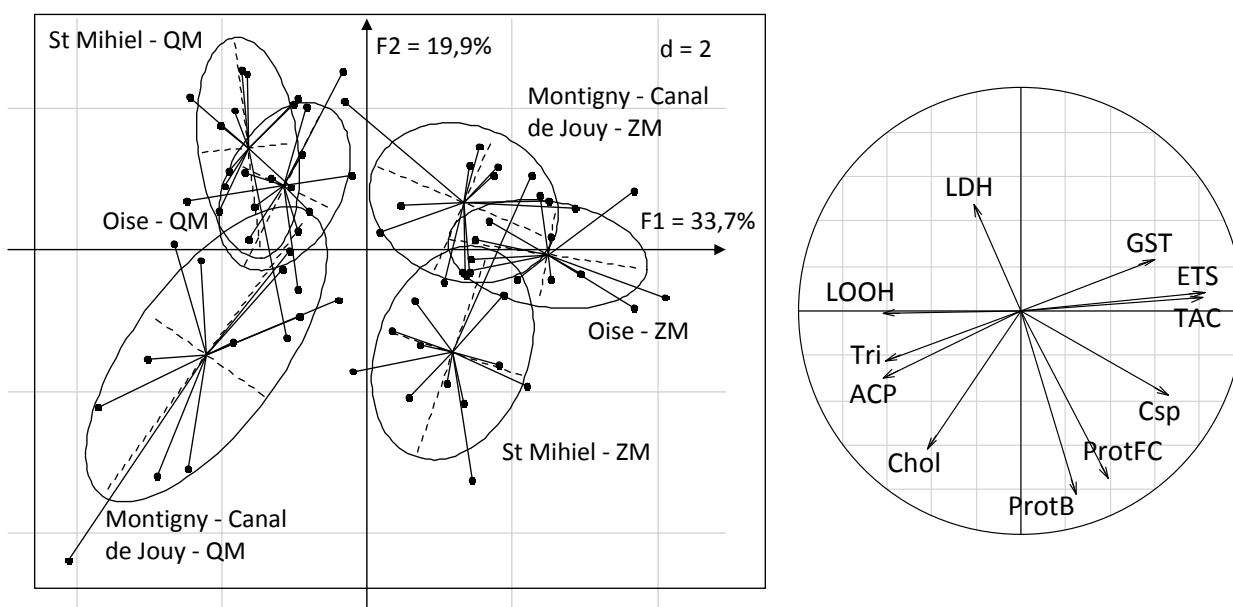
St Mihiel - QM

F2 = 19,9%

d = 2

Montigny - Canal de Jouy - ZM

Oise - QM

F1 = 33,7%

Oise - ZM

St Mihiel - ZM

Montigny - Canal de Jouy - QM

LDH

GST

ETS

LOOH

TAC

Tri

ACP

Csp

Chol

ProtFC

ProtB